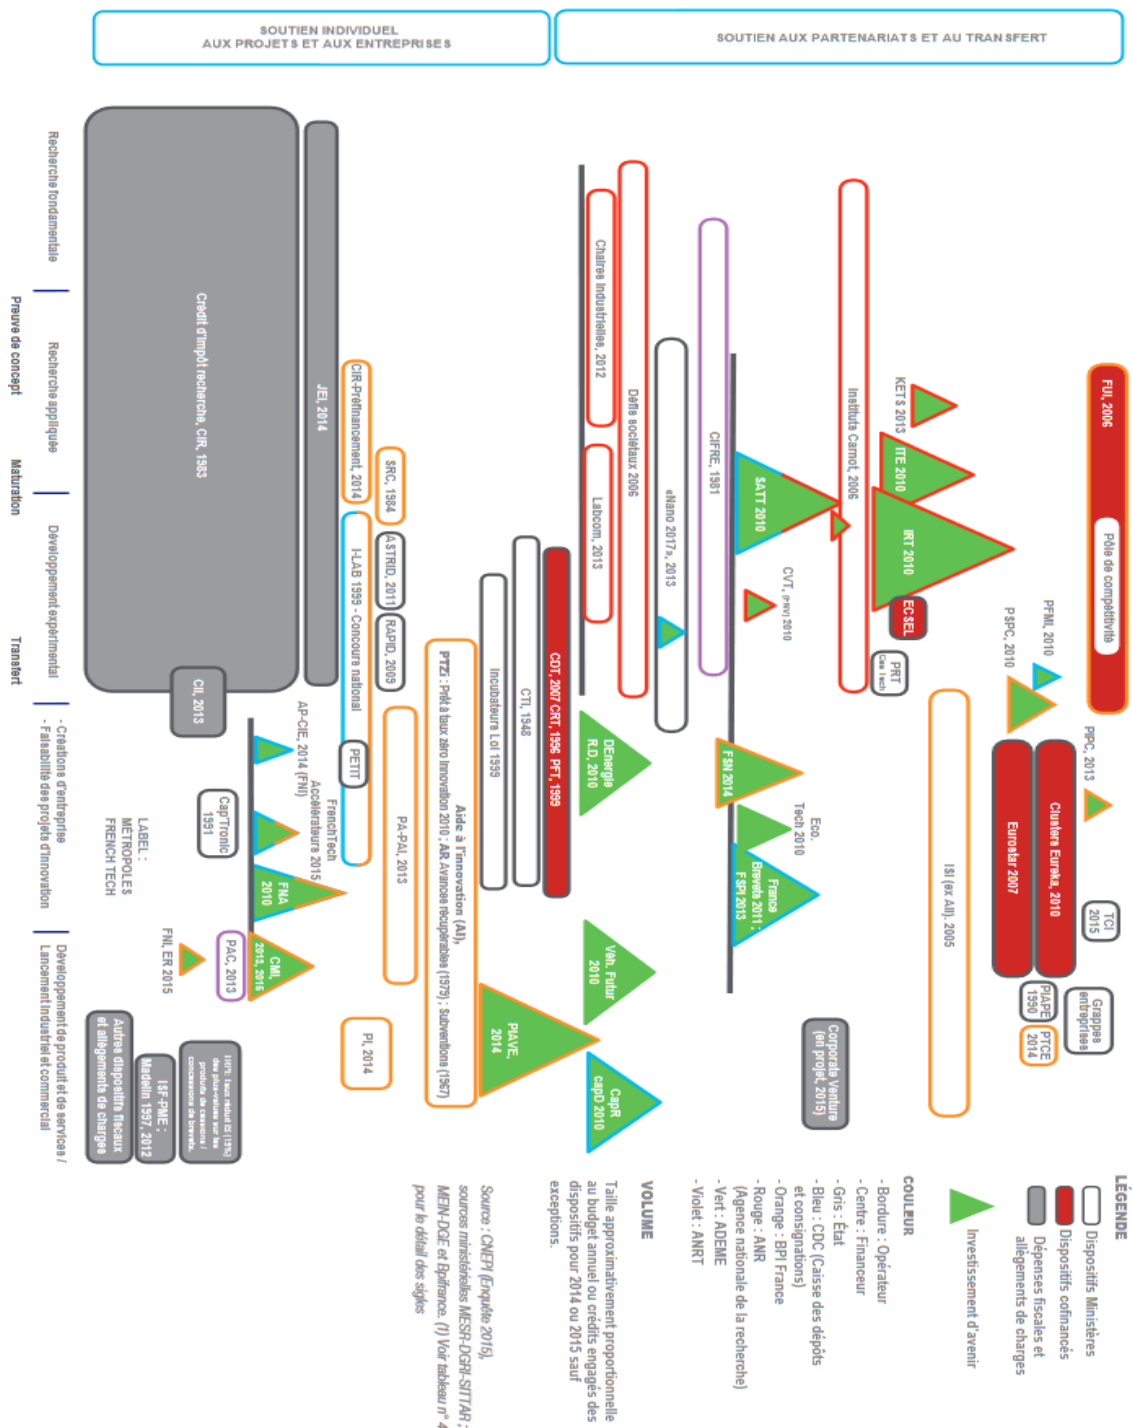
SOUTIEN INDIVIDUEL AUX PROJETS ET AUX ENTREPRISES

SOUTIEN AUX PARTENARIATS ET AU TRANSFERT

Recherche fondamentale

Preuve de concept

Recherche appliquée

Maturation

Développement expérimental

Transfert

- Créations d'entreprise
- Faisabilité des projets d'innovation

Développement de produit et de services / Lancement industriel et commercial

Crédit d'impôt recherche, CIR, 1983

JEI, 2014

CII, 2013

CIR-Préfinancement, 2014

SRC, 1984

ASTRID, 2011

RAPID, 2009

I-LAB 1999 - Concours national

PETIT

AP-CIE, 2014 (FNI)

Accélérateurs 2015

FrenchTech

CapTronic 1991

LABEL : MÉTROPOLES FRENCH TECH

FNA 2010

CMI, 2013, 2016

PAC, 2013

FNI, ER 2015

PA-PAI, 2013

PI, 2014

PTZI : Prêt à taux zéro innovation 2010 ; AR Avances récupérables (1979) ; Subventions (1967)

Aide à l'innovation (AI),

ISI(%) Taux réduit IS (15%) des plus-values sur les produits de cessions / concessions de brevets

ISF-PME : Madelin 1997, 2012

Autres dispositifs fiscaux et allègements de charges

Chaires industrielles, 2012

Défis sociétaux 2006

Labcom, 2013

eNano 2017a, 2013

CTI, 1948

Incubateurs Loi 1999

CDT, 2007 CRT, 1996 PFT, 1999

DEnergie R.D, 2010

CIFRE, 1981

SATT 2010

CVT, (PIVI 2010)

FSN 2014

Eco. Tech 2010

France Brevets 2011 ; FSPI 2013

Véh. Futur 2010

PIAVE, 2014

CapR CapD 2010

Instituts Carnot, 2006

KETS 2015

ITE 2010

IRT 2010

EC-SEL

PRT (Cas tech)

PFMI, 2010

PSPC, 2010

FUI, 2006

Pôle de compétitivité

PIPC, 2013

Clusters Eureka, 2010

Eurostar 2007

ISI (ex AII), 2005

TCI 2015

Grappes entreprises

PIAPE 1990

PTCE 2014

Corporate Venture (en projet, 2015)

LÉGENDE

Dispositifs Ministères

Dispositifs cofinancés

Dépenses fiscales et allègements de charges

Investissement d'avenir

COULEUR

- Bordure : Opérateur
- Centre : Financeur
- Gris : État
- Bleu : CDC (Caisse des dépôts et consignations)
- Orange : BPI France
- Rouge : ANR (Agence nationale de la recherche)
- Vert : ADEME
- Violet : ANRT

VOLUME

Taille approximativement proportionnelle au budget annuel ou crédits engagés des dispositifs pour 2014 ou 2015 sauf exceptions.

Source : CNEPI (Enquête 2015), sources ministérielles MESR-DGRI-SITTAR ; MEIN-DGE et Bpifrance. (1) Voir tableau n° 4 pour le détail des sigles